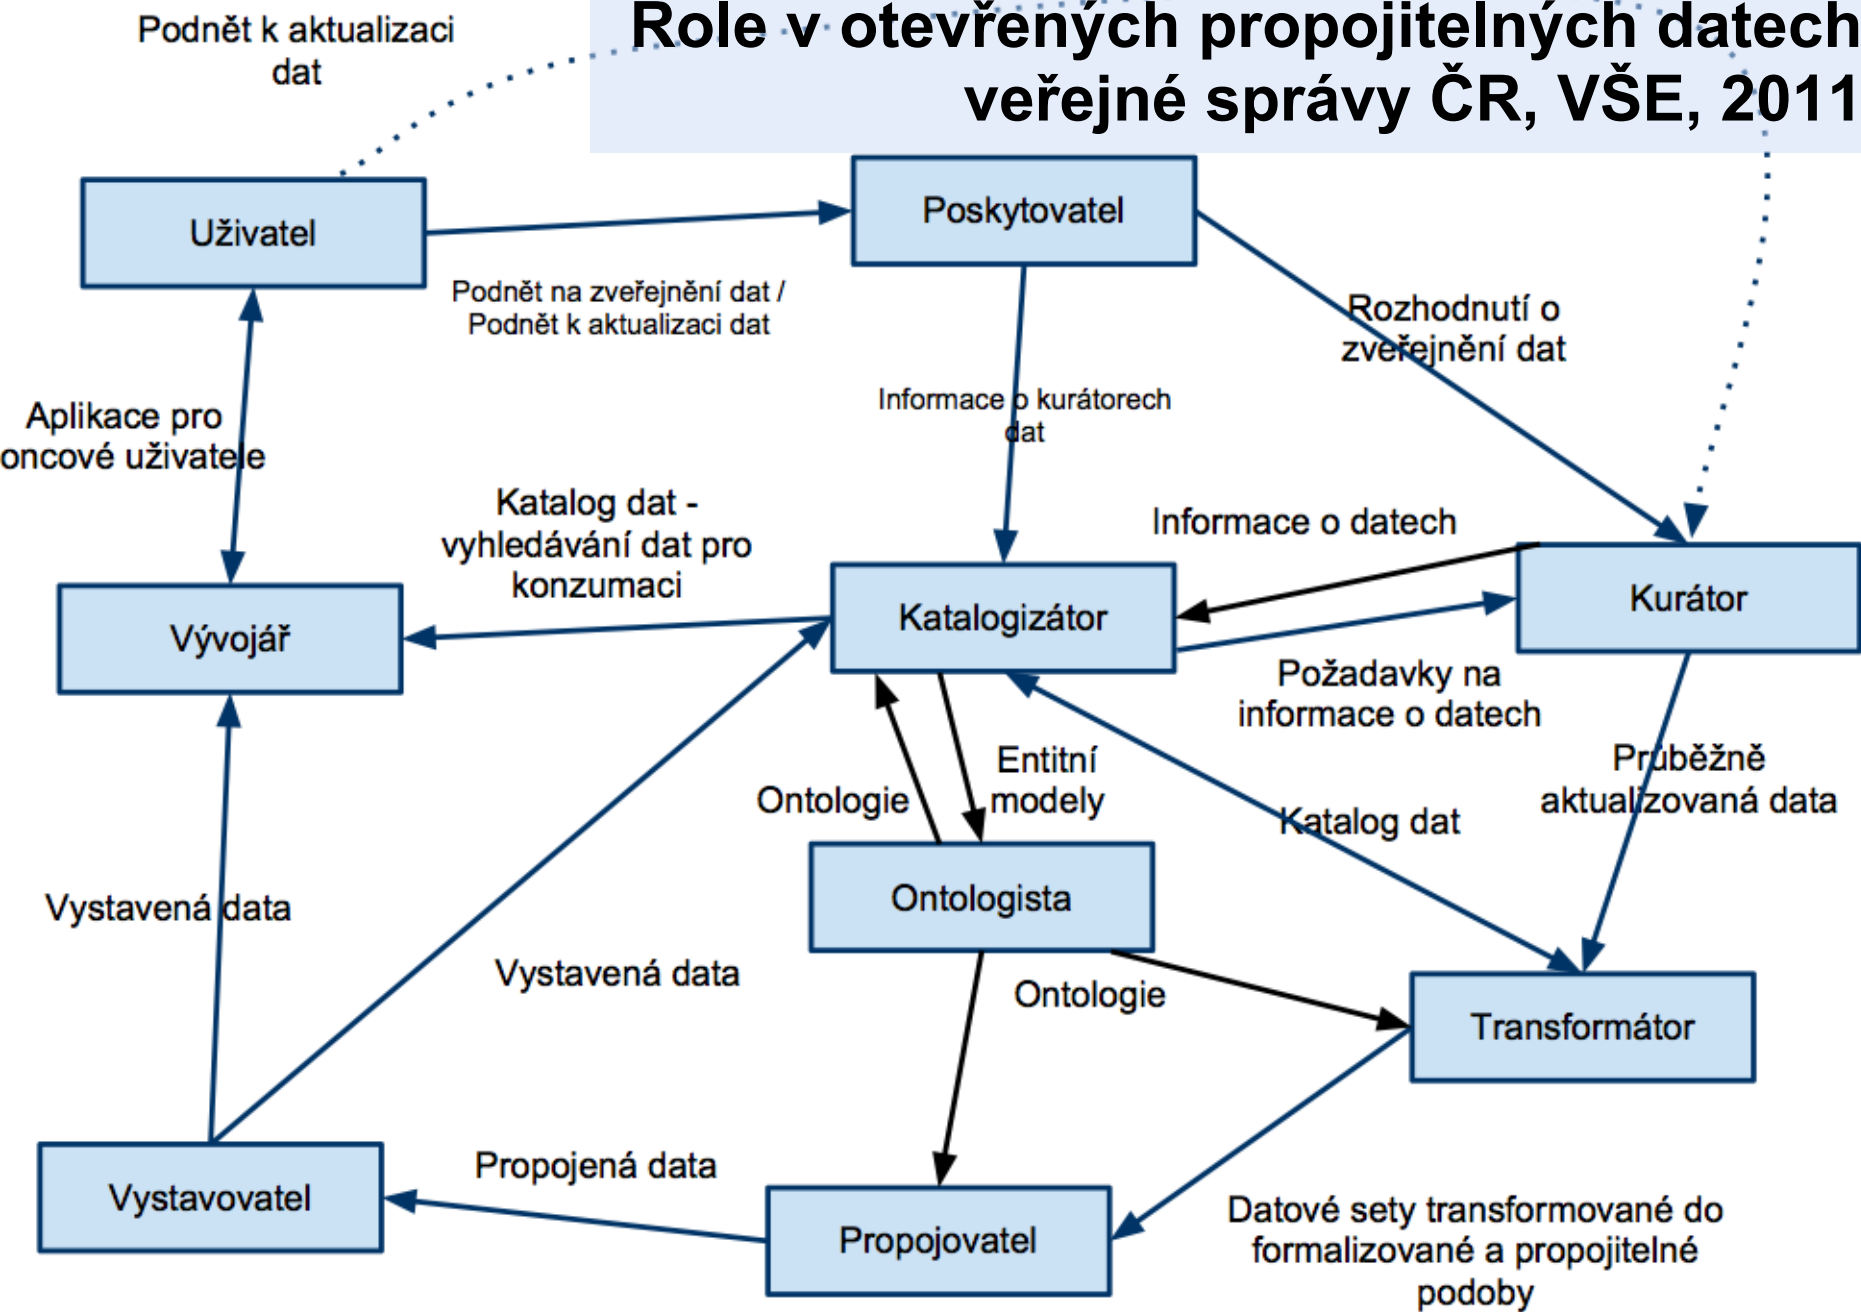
Role v otevřených propojitelných datech veřejné správy ČR, VŠE, 2011

Podnět k aktualizaci dat

Uživatel

Poskytovatel

Podnět na zveřejnění dat / Podnět k aktualizaci dat

Rozhodnutí o zveřejnění dat

Aplikace pro oncové uživatele

Informace o kurátorech dat

Katalog dat - vyhledávání dat pro konzumaci

Informace o datech

Kurátor

Vývojář

Katalogizátor

Požadavky na informace o datech

Entitní modely

Průběžně aktualizovaná data

Ontologie

Katalog dat

Ontologista

Vystavená data

Vystavená data

Ontologie

Transformátor

Propojená data

Vystavovatel

Propojovatel

Datové sety transformované do formalizované a propojitelné podoby